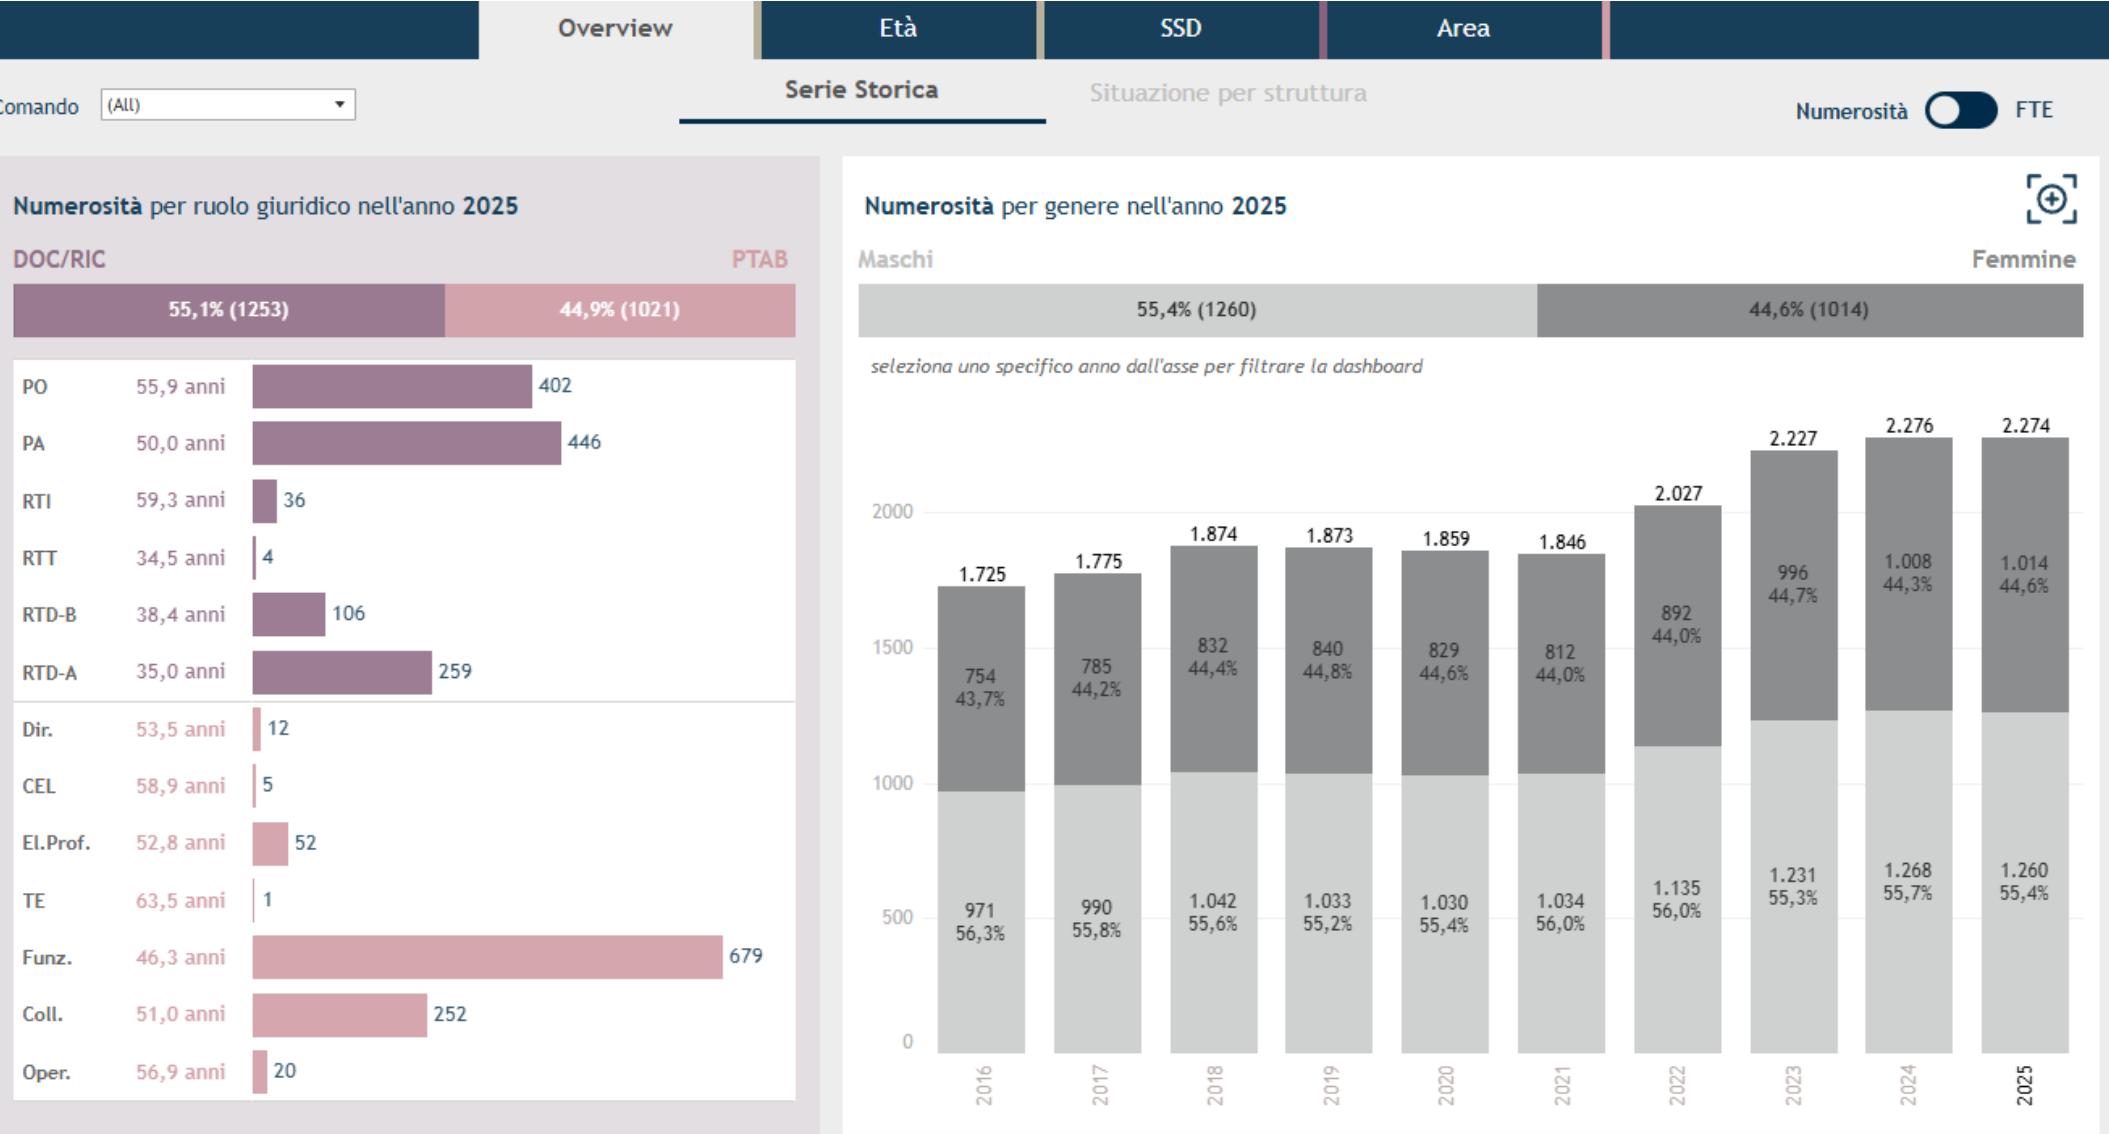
Overview | Età | SSD | Area

omando (All)

Serie Storica | Situazione per struttura

Numerosità FTE

**Numerosità** per ruolo giuridico nell'anno **2025**

DOC/RIC PTAB

55,1% (1253) 44,9% (1021)

| | | |
|---|---|---|
| PO | 55,9 anni | 402 |
| PA | 50,0 anni | 446 |
| RTI | 59,3 anni | 36 |
| RTT | 34,5 anni | 4 |
| RTD-B | 38,4 anni | 106 |
| RTD-A | 35,0 anni | 259 |
| Dir. | 53,5 anni | 12 |
| CEL | 58,9 anni | 5 |
| El.Prof. | 52,8 anni | 52 |
| TE | 63,5 anni | 1 |
| Funz. | 46,3 anni | 679 |
| Coll. | 51,0 anni | 252 |
| Oper. | 56,9 anni | 20 |

**Numerosità** per genere nell'anno **2025**

Maschi Femmine

55,4% (1260) 44,6% (1014)

seleziona uno specifico anno dall'asse per filtrare la dashboard

2000
1500
1000
500
0

| Anno | Totale | Femmine | Maschi |
|---|---|---|---|
| 2016 | 1.725 | 754 43,7% | 971 56,3% |
| 2017 | 1.775 | 785 44,2% | 990 55,8% |
| 2018 | 1.874 | 832 44,4% | 1.042 55,6% |
| 2019 | 1.873 | 840 44,8% | 1.033 55,2% |
| 2020 | 1.859 | 829 44,6% | 1.030 55,4% |
| 2021 | 1.846 | 812 44,0% | 1.034 56,0% |
| 2022 | 2.027 | 892 44,0% | 1.135 56,0% |
| 2023 | 2.227 | 996 44,7% | 1.231 55,3% |
| 2024 | 2.276 | 1.008 44,3% | 1.268 55,7% |
| 2025 | 2.274 | 1.014 44,6% | 1.260 55,4% |